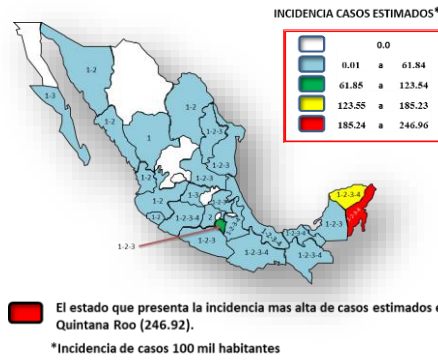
INCIDENCIA CASOS ESTIMADOS*

| | | | |
|---|---|---|---|
| | 0.0 | | |
| | 0.01 | a | 61.84 |
| | 61.85 | a | 123.54 |
| | 123.55 | a | 185.23 |
| | 185.24 | a | 246.96 |

1-2
1-3
1-2
1-2
1-2
1
1-2-3
1-2-3
1-2
1-2
1-2
1-2-3
1-2-3-4
1-2-3
1-2-3
1-2-3
1-2-3
1-2-3
1-2-3-4
1-2-3
1-2
2
1-2-3-4
1-2-3-4
1-2-3

El estado que presenta la incidencia mas alta de casos estimados e Quintana Roo (246.92).

*Incidencia de casos 100 mil habitantes